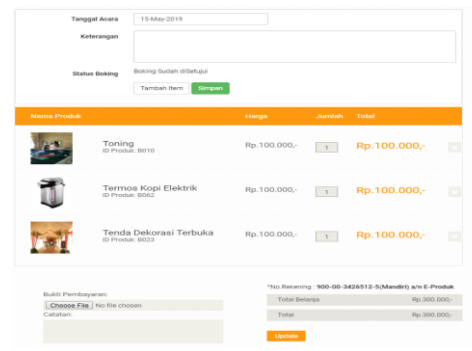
Tanggal Acara 15-May-2019

Keterangan

Status Boking Boking Sudah diSetujui

Tambah Item Simpan

| Nama Produk | | Harga | Jumlah | Total |
|---|---|---|---|---|
| | Toning ID Produk: B010 | Rp.100.000,- | 1 | Rp.100.000,- |
| | Termos Kopi Elektrik ID Produk: B062 | Rp.100.000,- | 1 | Rp.100.000,- |
| | Tenda Dekorasi Terbuka ID Produk: B023 | Rp.100.000,- | 1 | Rp.100.000,- |

Bukti Pembayaran:
Choose File No file chosen
Catatan:

*No.Rekening : 900-00-3426512-5(Mandiri) a/n E-Produk

| Total Belanja | Rp.300.000,- |
|---|---|
| Total | Rp.300.000,- |

Update